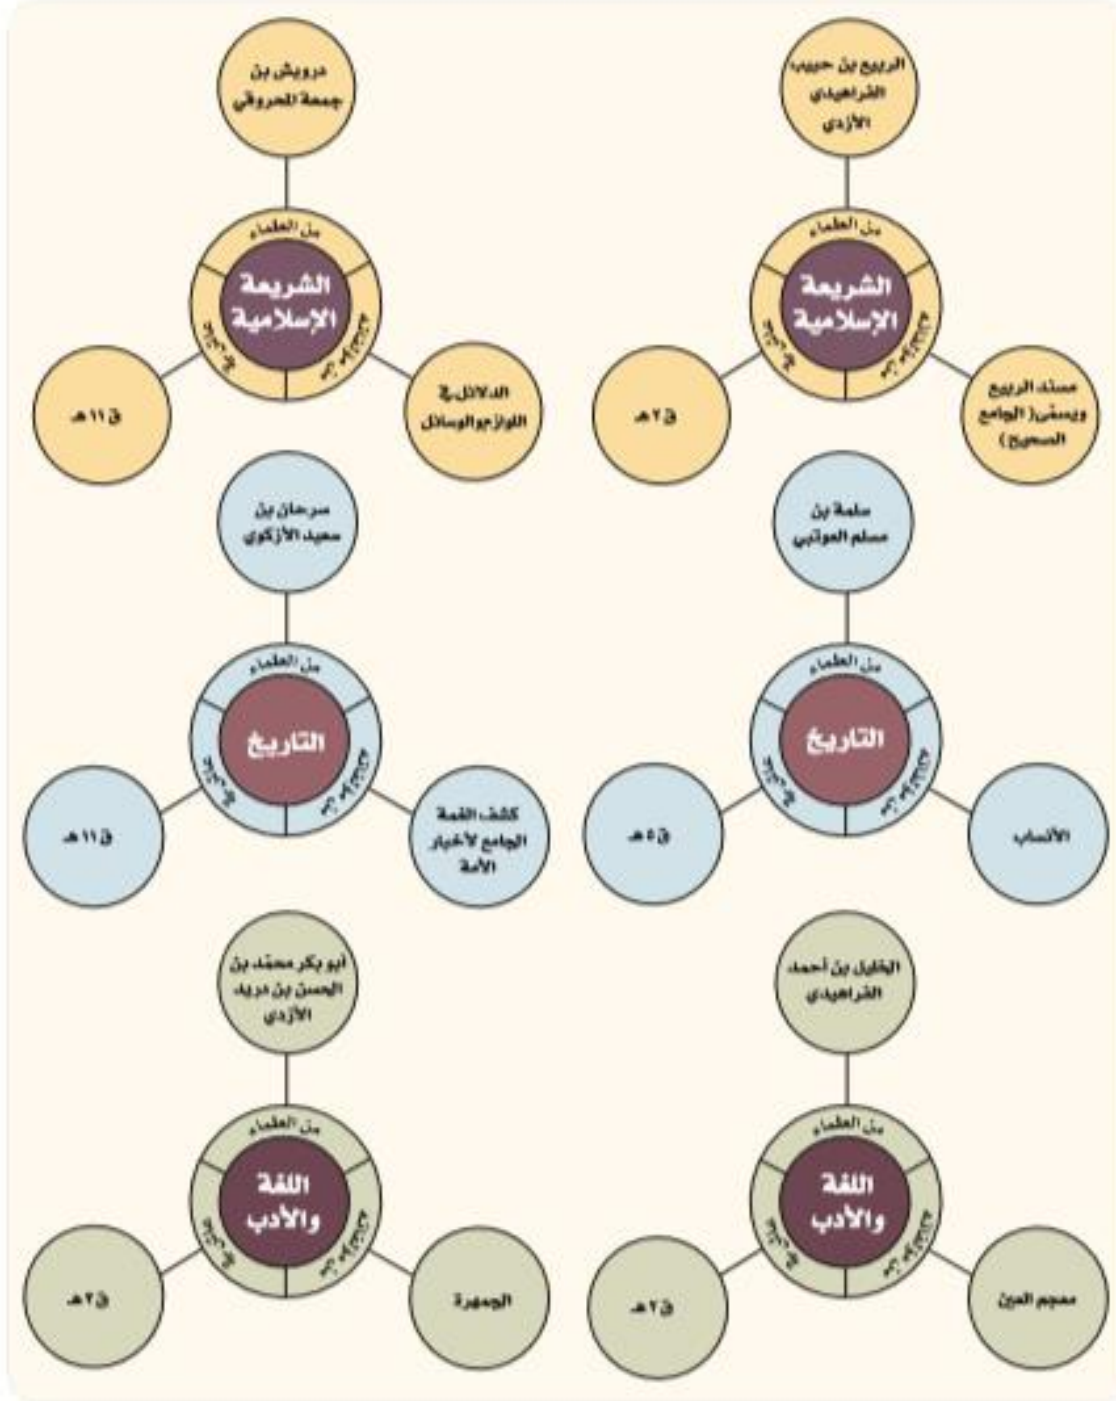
الربيع بن حبيب الفراهيدي الأزدي

من العلماء

الشريعة الإسلامية

من مؤلفاته

في القرن

ق ٢ هـ

مسند الربيع ويسمى (الجامع الصحيح)

درويش بن جمعة المحروقي

من العلماء

الشريعة الإسلامية

من مؤلفاته

في القرن

ق ١١ هـ

الدلائل في اللوازم والوسائل

سلمة بن مسلم العوتبي

من العلماء

التاريخ

من مؤلفاته

في القرن

ق ٥ هـ

الأنساب

سرحان بن سعيد الأزكوي

من العلماء

التاريخ

من مؤلفاته

في القرن

ق ١١ هـ

كشف الغمة الجامع لأخبار الأمة

الخليل بن أحمد الفراهيدي

من العلماء

اللغة والأدب

من مؤلفاته

في القرن

ق ٢ هـ

معجم العين

أبو بكر محمد بن الحسن بن دريد الأزدي

من العلماء

اللغة والأدب

من مؤلفاته

في القرن

ق ٢ هـ

الجمهرة